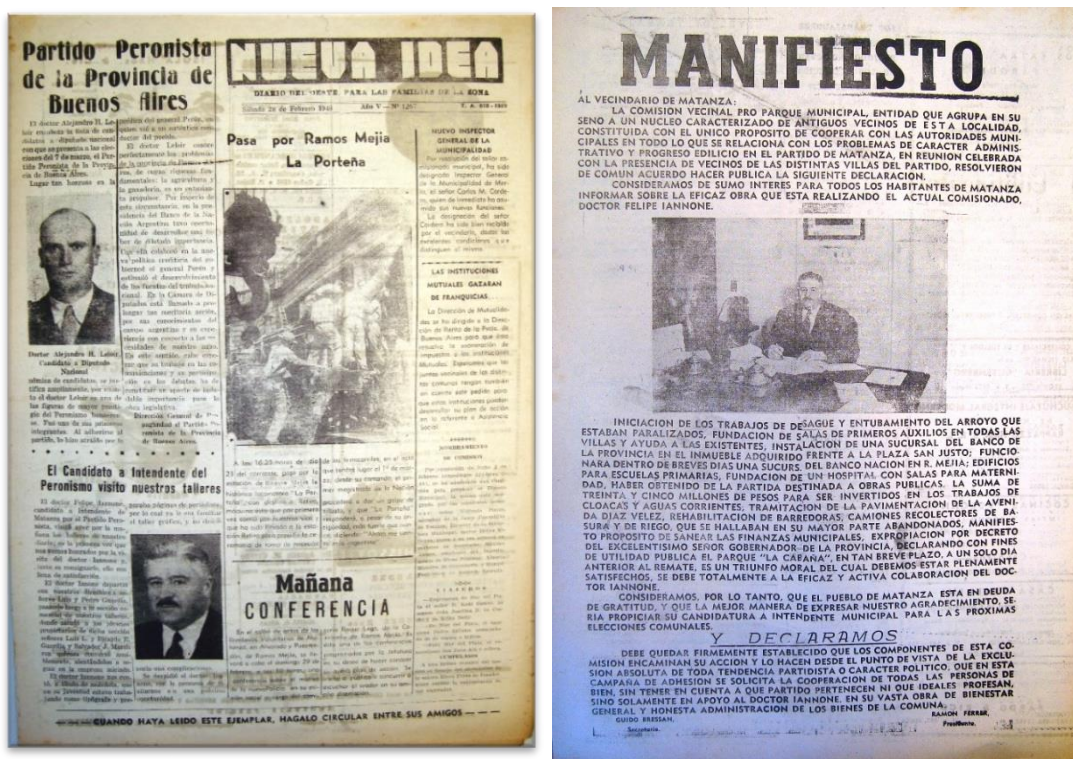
Partido Peronista de la Provincia de Buenos Aires

NUEVA IDEA

DIARIO DEL OESTE PARA LAS FAMILIAS DE LA ZONA

Sábado 24 de Febrero 1951 — Año V — Nº 125

Pasa por Ramos Mejía La Porteña

NUEVO INSPECTOR GENERAL DE LA MUNICIPALIDAD

LAS INSTITUCIONES MUTUALES GOZARAN DE FRANQUICIAS

Doctor Alejandro H. Leloir Candidato a Diputado Nacional

El Candidato a Intendente del Peronismo visitó nuestros talleres

Mañana CONFERENCIA

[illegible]

CUANDO HAYA LEIDO ESTE EJEMPLAR, HAGALO CIRCULAR ENTRE SUS AMIGOS

MANIFIESTO

AL VECINDARIO DE MATANZA:

LA COMISION VECINAL PRO PARQUE MUNICIPAL, ENTIDAD QUE AGRUPA EN SU SENO A UN NUCLEO CARACTERIZADO DE ANTIGUOS VECINOS DE ESTA LOCALIDAD, CONSTITUIDA CON EL UNICO PROPOSITO DE COOPERAR CON LAS AUTORIDADES MUNICIPALES EN TODO LO QUE SE RELACIONA CON LOS PROBLEMAS DE CARACTER ADMINISTRATIVO Y PROGRESO EDILICIO EN EL PARTIDO DE MATANZA, EN REUNION CELEBRADA CON LA PRESENCIA DE VECINOS DE LAS DISTINTAS VILLAS DEL PARTIDO, RESOLVIERON DE COMUN ACUERDO HACER PUBLICA LA SIGUIENTE DECLARACION.

CONSIDERAMOS DE SUMO INTERES PARA TODOS LOS HABITANTES DE MATANZA INFORMAR SOBRE LA EFICAZ OBRA QUE ESTA REALIZANDO EL ACTUAL COMISIONADO, DOCTOR FELIPE IANNONE.

INICIACION DE LOS TRABAJOS DE DESAGUE Y ENTUBAMIENTO DEL ARROYO QUE ESTABAN PARALIZADOS, FUNDACION DE SALAS DE PRIMEROS AUXILIOS EN TODAS LAS VILLAS Y AYUDA A LAS EXISTENTES, INSTALACION DE UNA SUCURSAL DEL BANCO DE LA PROVINCIA EN EL INMUEBLE ADQUIRIDO FRENTE A LA PLAZA SAN JUSTO; FUNCIONARA DENTRO DE BREVES DIAS UNA SUCURS. DEL BANCO NACION EN R. MEJIA; EDIFICIOS PARA ESCUELAS PRIMARIAS, FUNDACION DE UN HOSPITAL CON SALAS PARA MATERNIDAD, HABER OBTENIDO DE LA PARTIDA DESTINADA A OBRAS PUBLICAS, LA SUMA DE TREINTA Y CINCO MILLONES DE PESOS PARA SER INVERTIDOS EN LOS TRABAJOS DE CLOACAS Y AGUAS CORRIENTES, TRAMITACION DE LA PAVIMENTACION DE LA AVENIDA DIAZ VELEZ, REHABILITACION DE BARREDORAS, CAMIONES RECOLECTORES DE BASURA Y DE RIEGO, QUE SE HALLABAN EN SU MAYOR PARTE ABANDONADOS, MANIFIESTO PROPOSITO DE SANEAR LAS FINANZAS MUNICIPALES, EXPROPIACION POR DECRETO DEL EXCELENTISIMO SEÑOR GOBERNADOR DE LA PROVINCIA, DECLARANDO CON FINES DE UTILIDAD PUBLICA EL PARQUE "LA CABAÑA", EN TAN BREVE PLAZO, A UN SOLO DIA ANTERIOR AL REMATE, ES UN TRIUNFO MORAL DEL CUAL DEBEMOS ESTAR PLENAMENTE SATISFECHOS, SE DEBE TOTALMENTE A LA EFICAZ Y ACTIVA COLABORACION DEL DOCTOR IANNONE.

CONSIDERAMOS, POR LO TANTO, QUE EL PUEBLO DE MATANZA ESTA EN DEUDA DE GRATITUD, Y QUE LA MEJOR MANERA DE EXPRESAR NUESTRO AGRADECIMIENTO, SERIA PROPICIAR SU CANDIDATURA A INTENDENTE MUNICIPAL PARA LAS PROXIMAS ELECCIONES COMUNALES.

Y DECLARAMOS

DEBE QUEDAR FIRMEMENTE ESTABLECIDO QUE LOS COMPONENTES DE ESTA COMISION ENCAMINAN SU ACCION Y LO HACEN DESDE EL PUNTO DE VISTA DE LA EXCLUSION ABSOLUTA DE TODA TENDENCIA PARTIDISTA O CARACTER POLITICO, QUE EN ESTA CAMPAÑA DE ADHESION SE SOLICITA LA COOPERACION DE TODAS LAS PERSONAS DE BIEN, SIN TENER EN CUENTA A QUE PARTIDO PERTENECEN NI QUE IDEALES PROFESAN, SINO SOLAMENTE EN APOYO AL DOCTOR IANNONE, EN SU VASTA OBRA DE BIENESTAR GENERAL Y HONESTA ADMINISTRACION DE LOS BIENES DE LA COMUNA.

GUIDO BRESSAN. Secretario.

RAMON FERRER, Presidente.